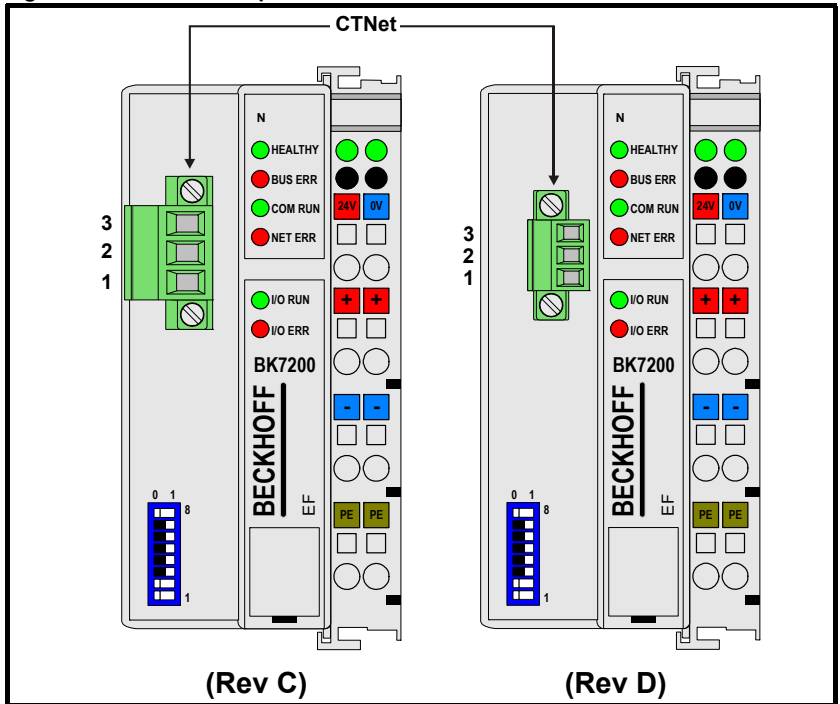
CTNet

N
HEALTHY
BUS ERR
COM RUN
NET ERR
24V
0V
3
2
1
I/O RUN
I/O ERR
+
+
BK7200
BECKHOFF
-
-
EF
0 1
8
PE
PE
1

N
HEALTHY
BUS ERR
COM RUN
NET ERR
24V
0V
3
2
1
I/O RUN
I/O ERR
+
+
BK7200
BECKHOFF
-
-
EF
0 1
8
PE
PE
1

(Rev C)
(Rev D)